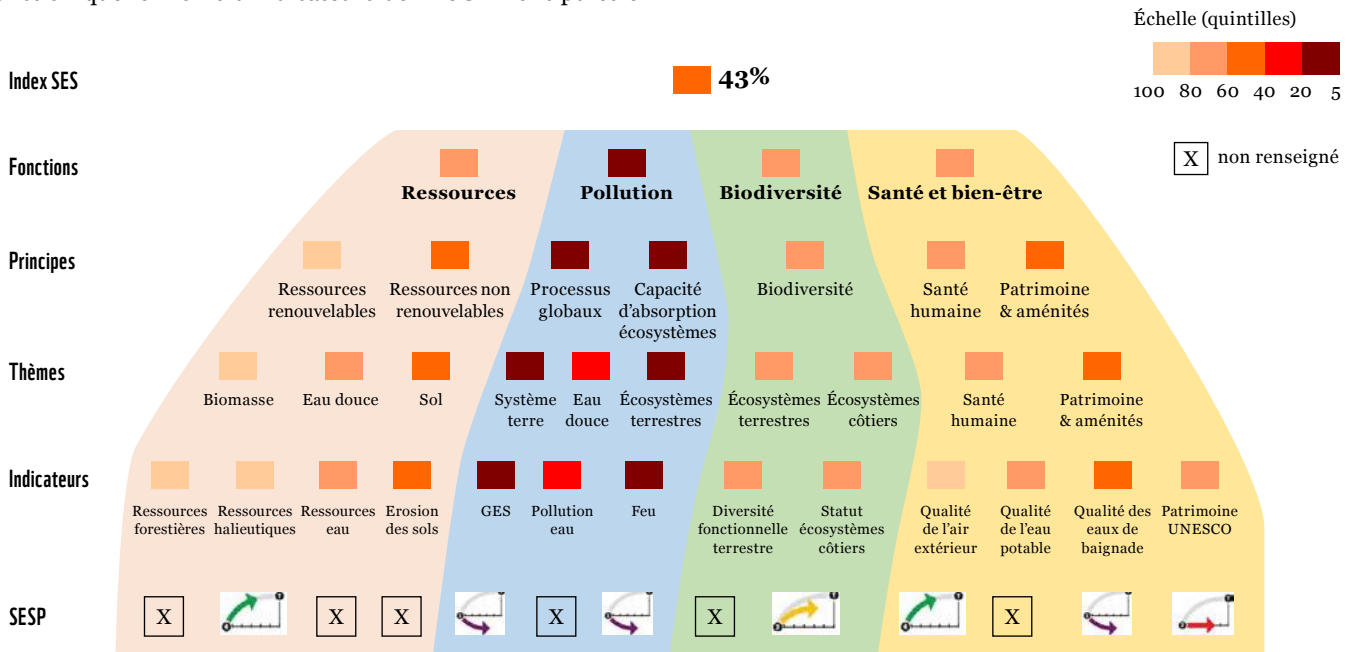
Échelle (quintilles)

100 80 60 40 20 5

X non renseigné

Index SES 43%

Fonctions

Ressources Pollution Biodiversité Santé et bien-être

Principes

Ressources renouvelables Ressources non renouvelables Processus globaux Capacité d'absorption écosystèmes Biodiversité Santé humaine Patrimoine & aménités

Thèmes

Biomasse Eau douce Sol Système terre Eau douce Écosystèmes terrestres Écosystèmes terrestres Écosystèmes côtiers Santé humaine Patrimoine & aménités

Indicateurs

Ressources forestières Ressources halieutiques Ressources eau Erosion des sols GES Pollution eau Feu Diversité fonctionnelle terrestre Statut écosystèmes côtiers Qualité de l'air extérieur Qualité de l'eau potable Qualité des eaux de baignade Patrimoine UNESCO

SESP

X X X X X X